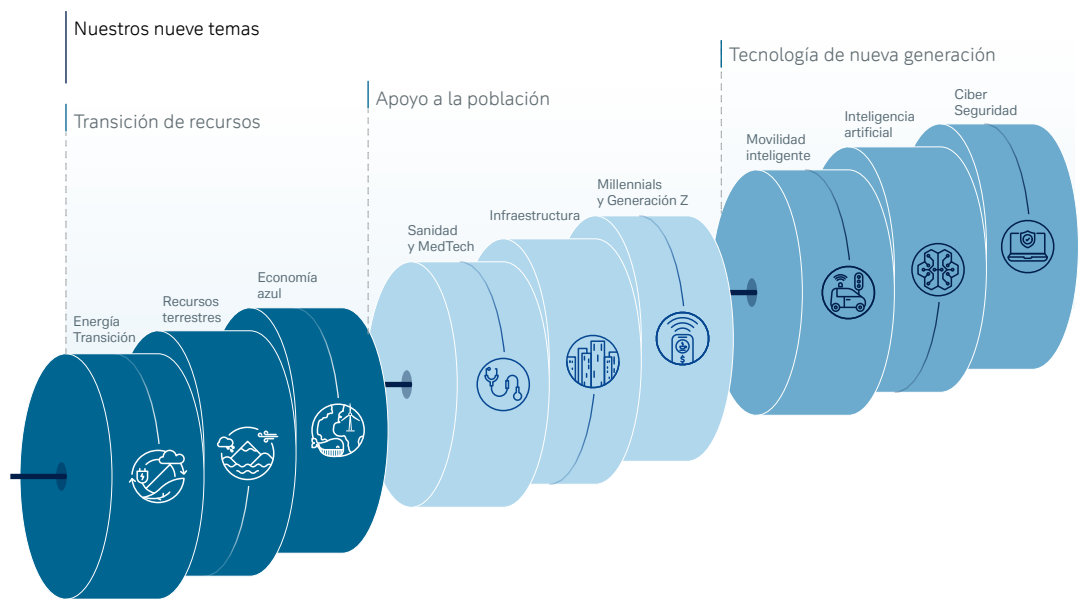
Nuestros nueve temas

Transición de recursos

Energía Transición

Recursos terrestres

Economía azul

Apoyo a la población

Sanidad y MedTech

Infraestructura

Millennials y Generación Z

Tecnología de nueva generación

Movilidad inteligente

Inteligencia artificial

Ciber Seguridad